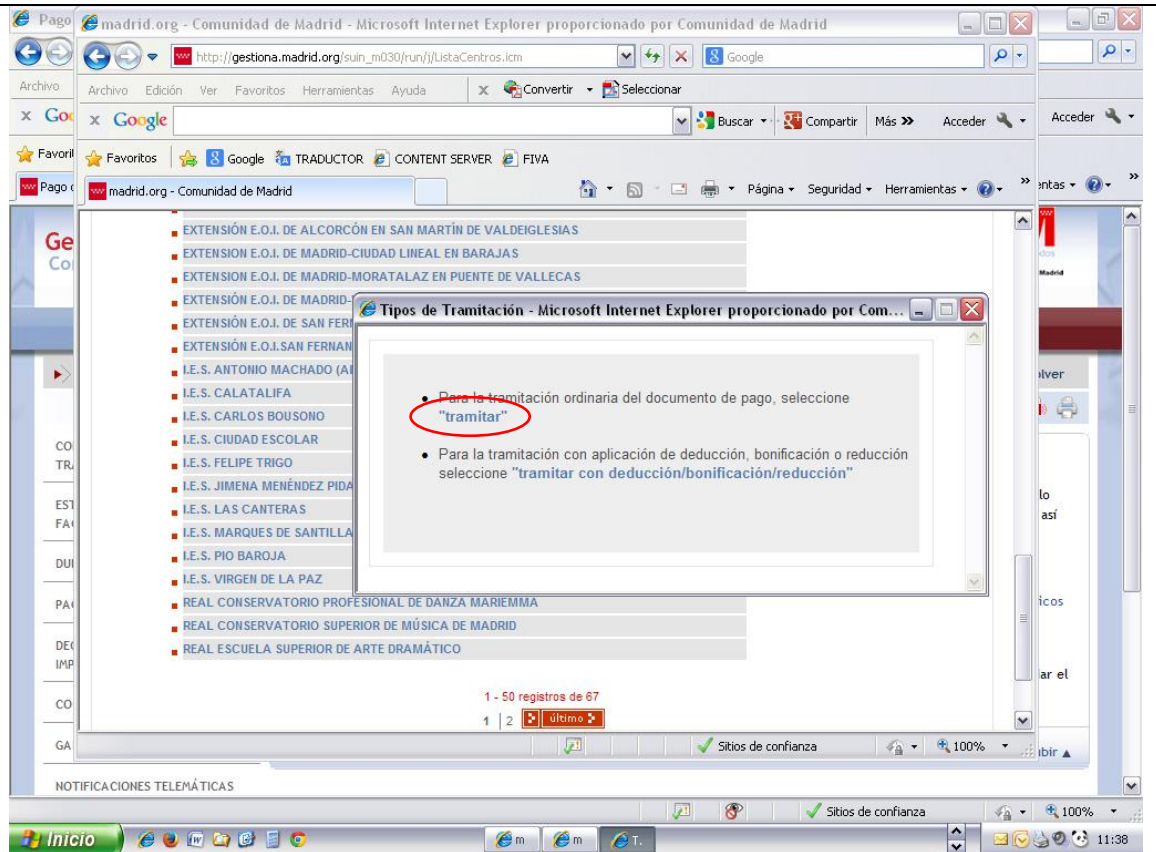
Pago
madrid.org - Comunidad de Madrid - Microsoft Internet Explorer proporcionado por Comunidad de Madrid
http://gestiona.madrid.org/suin_m030/run/j/ListaCentros.icm
Google
Archivo Edición Ver Favoritos Herramientas Ayuda
Convertir Seleccionar
Google
Buscar Compartir Más » Acceder
Favoritos Google TRADUCTOR CONTENT SERVER FIVA
madrid.org - Comunidad de Madrid
Página Seguridad Herramientas
Archivo
Google
Acceder
Favoritos
Pago
entas

EXTENSIÓN E.O.I. DE ALCORCÓN EN SAN MARTÍN DE VALDEIGLESIAS
EXTENSION E.O.I. DE MADRID-CIUDAD LINEAL EN BARAJAS
EXTENSIÓN E.O.I. DE MADRID-MORATALAZ EN PUENTE DE VALLECAS
EXTENSIÓN E.O.I. DE MADRID-
EXTENSIÓN E.O.I. DE SAN FER
EXTENSIÓN E.O.I.SAN FERNAN
I.E.S. ANTONIO MACHADO (AI
I.E.S. CALATALIFA
I.E.S. CARLOS BOUSONO
I.E.S. CIUDAD ESCOLAR
I.E.S. FELIPE TRIGO
I.E.S. JIMENA MENÉNDEZ PIDA
I.E.S. LAS CANTERAS
I.E.S. MARQUES DE SANTILLA
I.E.S. PIO BAROJA
I.E.S. VIRGEN DE LA PAZ
REAL CONSERVATORIO PROFESIONAL DE DANZA MARIEMMA
REAL CONSERVATORIO SUPERIOR DE MÚSICA DE MADRID
REAL ESCUELA SUPERIOR DE ARTE DRAMÁTICO

1 - 50 registros de 67
1 | 2 último

Tipos de Tramitación - Microsoft Internet Explorer proporcionado por Com...

• Para la tramitación ordinaria del documento de pago, seleccione "tramitar"
• Para la tramitación con aplicación de deducción, bonificación o reducción seleccione "tramitar con deducción/bonificación/reducción"

Ge
Co
CO
TR
EST
FA
DU
PA
DE
IMP
CO
GA
lver
lo
así
ticos
ar el
bir
Madrid

Sitios de confianza 100%
NOTIFICACIONES TELEMÁTICAS
Sitios de confianza 100%
Inicio m m T. 11:38